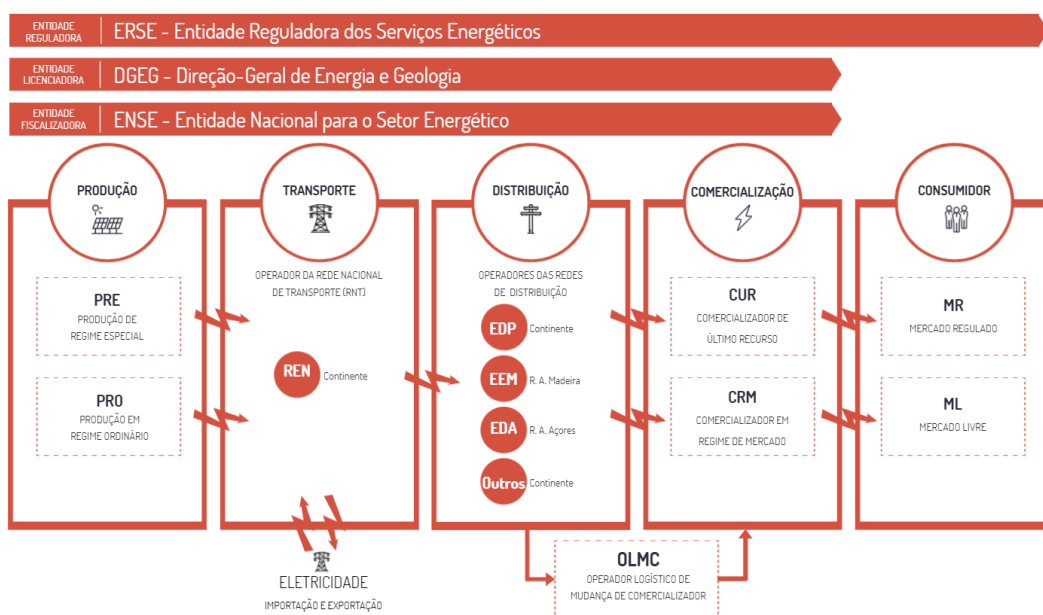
ENTIDADE REGULADORA | ERSE - Entidade Reguladora dos Serviços Energéticos

ENTIDADE LICENCIADORA | DGEG - Direção-Geral de Energia e Geologia

ENTIDADE FISCALIZADORA | ENSE - Entidade Nacional para o Setor Energético

PRODUÇÃO

PRE
PRODUÇÃO DE REGIME ESPECIAL

PRO
PRODUÇÃO EM REGIME ORDINÁRIO

TRANSPORTE

OPERADOR DA REDE NACIONAL DE TRANSPORTE (RNT)

REN Continente

DISTRIBUIÇÃO

OPERADORES DAS REDES DE DISTRIBUIÇÃO

EDP Continente
EEM R. A. Madeira
EDA R. A. Açores
Outros Continente

COMERCIALIZAÇÃO

CUR
COMERCIALIZADOR DE ÚLTIMO RECURSO

CRM
COMERCIALIZADOR EM REGIME DE MERCADO

CONSUMIDOR

MR
MERCADO REGULADO

ML
MERCADO LIVRE

ELETRICIDADE
IMPORTAÇÃO E EXPORTAÇÃO

OLMC
OPERADOR LOGÍSTICO DE MUDANÇA DE COMERCIALIZADOR